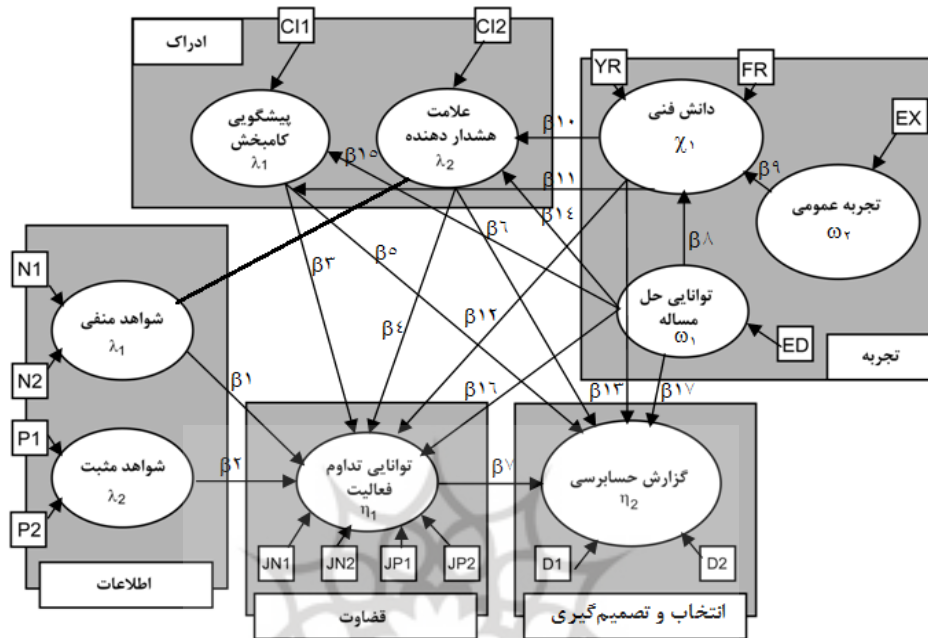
ادراک
CI1
CI2
پیشگویی کامبخش
$\lambda_1$
علامت هشدار دهنده
$\lambda_2$
$\beta$۱۰
$\beta$۱۵
$\beta$۱۱
$\beta$۱۴
YR
FR
دانش فنی
$\chi_۱$
EX
$\beta$۹
تجربه عمومی
$\omega_۲$
$\beta$۸
توانایی حل مساله
$\omega_۱$
ED
تجربه
N1
شواهد منفی
$\lambda_1$
N2
P1
شواهد مثبت
$\lambda_2$
P2
اطلاعات
$\beta$۶
$\beta$۳
$\beta$۵
$\beta$۴
$\beta$۱۲
$\beta$۱
$\beta$۱۶
$\beta$۱۳
$\beta$۱۷
$\beta$۲
توانایی تداوم فعالیت
$\eta_1$
$\beta$۷
گزارش حسابرسی
$\eta_2$
JN1
JN2
JP1
JP2
D1
D2
قضاوت
انتخاب و تصمیم‌گیری